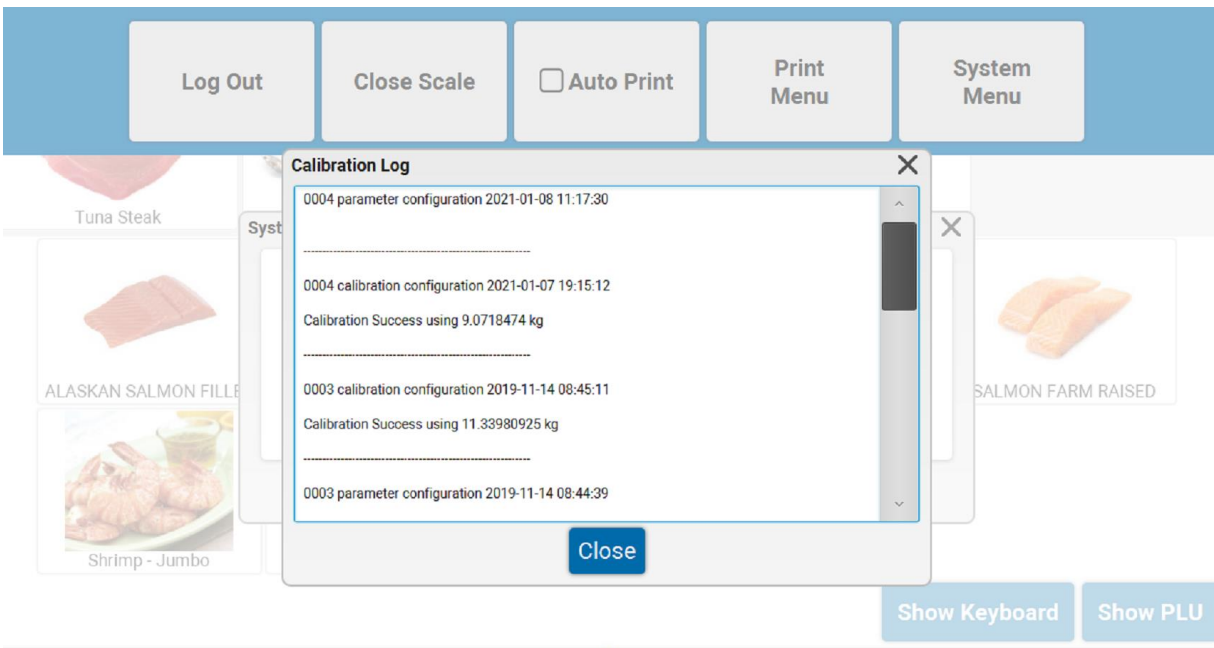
Log Out

Close Scale

Auto Print

Print Menu

System Menu

Tuna Steak

Syst

ALASKAN SALMON FILLE

SALMON FARM RAISED

Shrimp - Jumbo

Calibration Log

0004 parameter configuration 2021-01-08 11:17:30

------------------------------------------------------

0004 calibration configuration 2021-01-07 19:15:12

Calibration Success using 9.0718474 kg

------------------------------------------------------

0003 calibration configuration 2019-11-14 08:45:11

Calibration Success using 11.33980925 kg

------------------------------------------------------

0003 parameter configuration 2019-11-14 08:44:39

Close

Show Keyboard

Show PLU